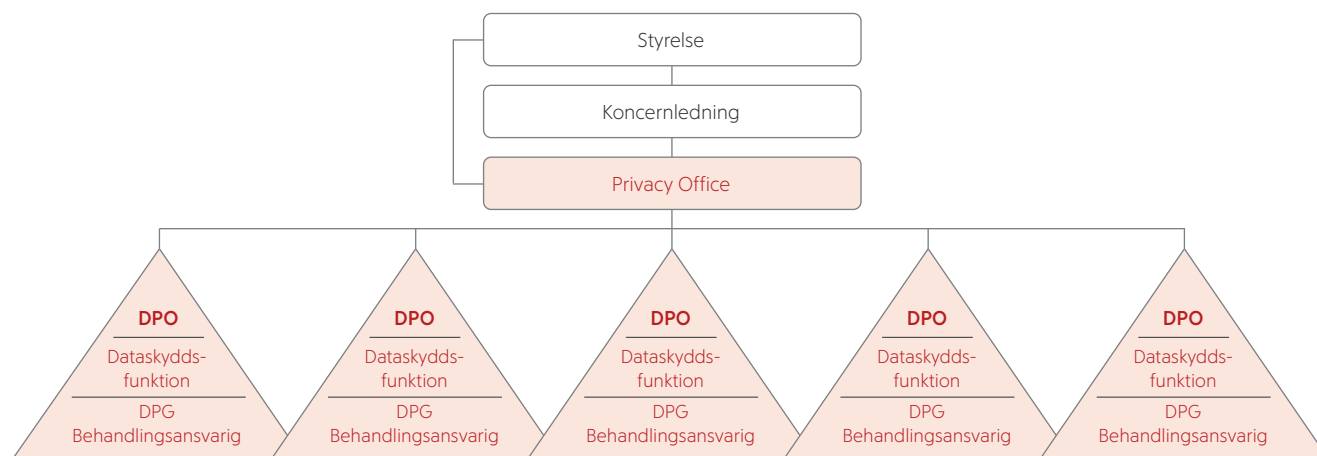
Styrelse

Koncernledning

Privacy Office

DPO
Dataskydds-funktion
DPG
Behandlingsansvarig

DPO
Dataskydds-funktion
DPG
Behandlingsansvarig

DPO
Dataskydds-funktion
DPG
Behandlingsansvarig

DPO
Dataskydds-funktion
DPG
Behandlingsansvarig

DPO
Dataskydds-funktion
DPG
Behandlingsansvarig